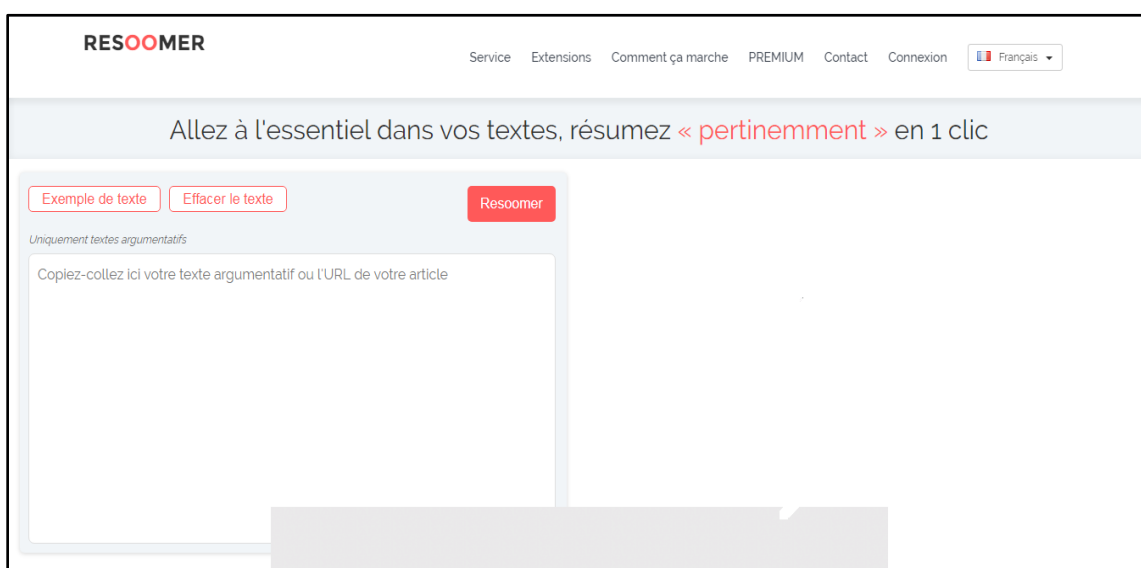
RESOOMER

Service Extensions Comment ça marche PREMIUM Contact Connexion Français

Allez à l'essentiel dans vos textes, résumez « pertinemment » en 1 clic

Exemple de texte Effacer le texte Resoomer

Uniquement textes argumentatifs

Copiez-collez ici votre texte argumentatif ou l'URL de votre article